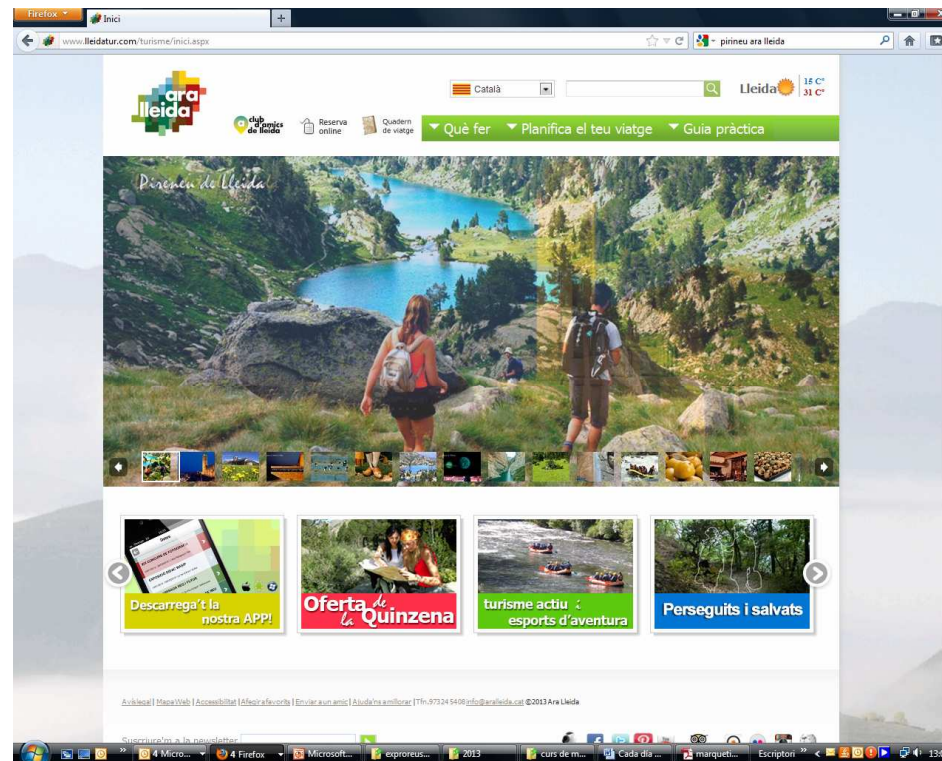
Firefox
Inici
+
www.lleidatur.com/turisme/inici.aspx
pirineu ara lleida

ara lleida
club d'amics de lleida
Reserva online
Quadern de viatge
Català
Lleida
15 C°
31 C°
▼ Què fer ▼ Planifica el teu viatge ▼ Guia pràctica

Pirineu de Lleida

Descarrega't la nostra APP!
Oferta de la Quinzena
turisme actiu i esports d'aventura
Perseguits i salvats

Avís legal | Mapa Web | Accessibilitat | Afegir a favorits | Enviar a un amic | Ajuda'ns a millorar | Tfn. 973 24 54 08 info@aralleida.cat ©2013 Ara Lleida

Subscriure'm a la newsletter

4 Micro... 4 Firefox Microsoft... exproreus... 2013 curs de m... Cada dia ... marqueti... Escriptori 13: